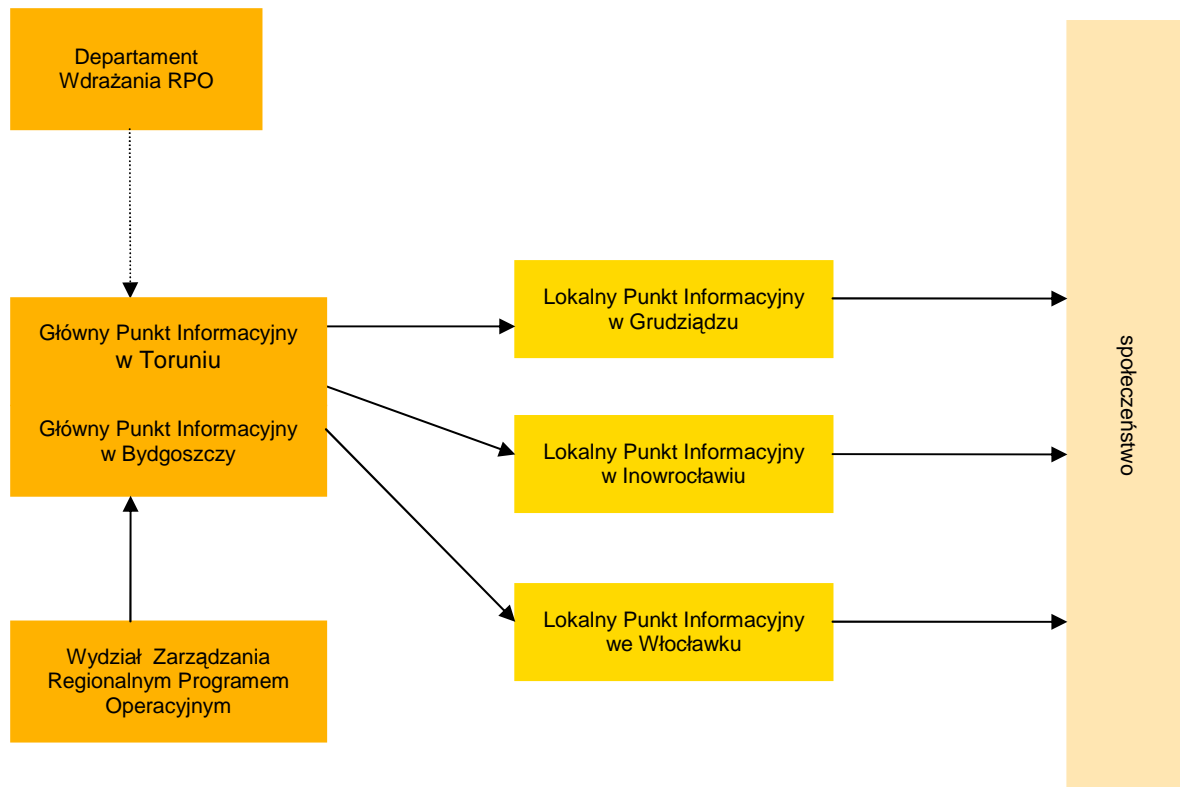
Departament Wdrażania RPO

Główny Punkt Informacyjny w Toruniu

Główny Punkt Informacyjny w Bydgoszczy

Wydział Zarządzania Regionalnym Programem Operacyjnym

Lokalny Punkt Informacyjny w Grudziądzu

Lokalny Punkt Informacyjny w Inowrocławiu

Lokalny Punkt Informacyjny we Włocławku

społeczeństwo